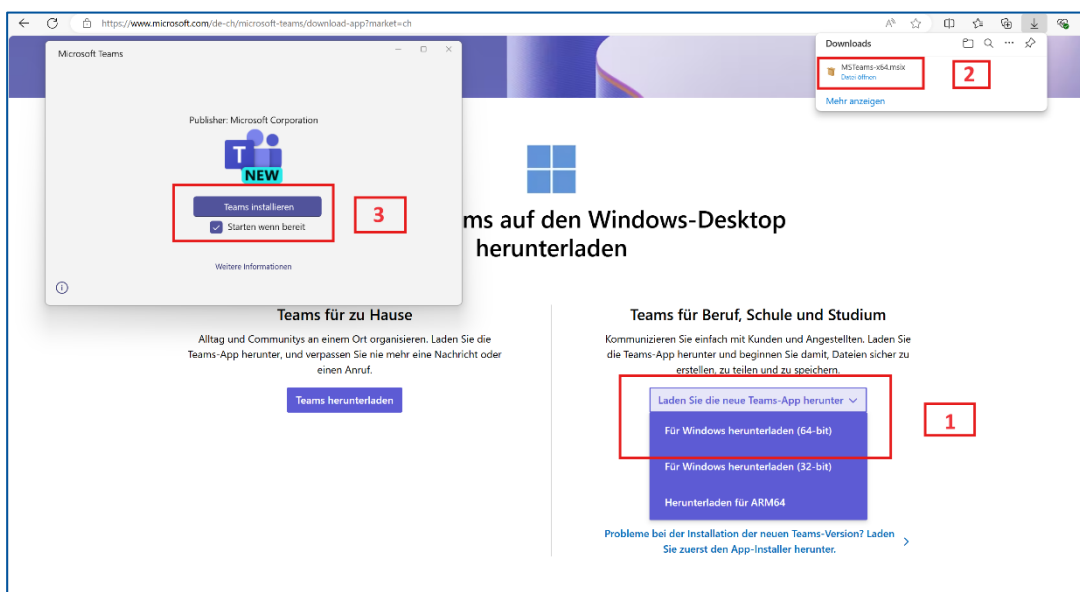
https://www.microsoft.com/de-ch/microsoft-teams/download-app?market=ch

Downloads

MSTeams-x64.msix
Datei öffnen

Mehr anzeigen

2

Microsoft Teams

Publisher: Microsoft Corporation

NEW

Teams installieren

Starten wenn bereit

3

Weitere Informationen

ms auf den Windows-Desktop herunterladen

Teams für zu Hause

Alltag und Communitys an einem Ort organisieren. Laden Sie die Teams-App herunter, und verpassen Sie nie mehr eine Nachricht oder einen Anruf.

Teams herunterladen

Teams für Beruf, Schule und Studium

Kommunizieren Sie einfach mit Kunden und Angestellten. Laden Sie die Teams-App herunter und beginnen Sie damit, Dateien sicher zu erstellen, zu teilen und zu speichern.

Laden Sie die neue Teams-App herunter

1

Für Windows herunterladen (64-bit)

Für Windows herunterladen (32-bit)

Herunterladen für ARM64

Probleme bei der Installation der neuen Teams-Version? Laden Sie zuerst den App-Installer herunter.